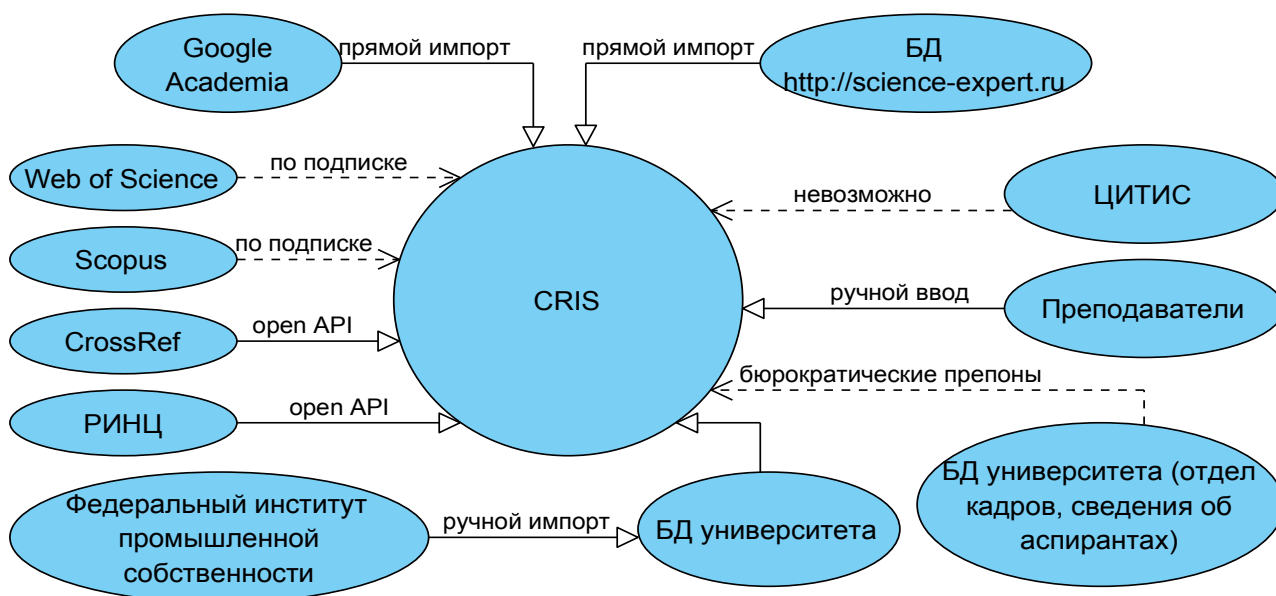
Google Academia

прямой импорт

прямой импорт

БД http://science-expert.ru

Web of Science

по подписке

невозможно

ЦИТИС

Scopus

по подписке

CRIS

ручной ввод

Преподаватели

CrossRef

open API

бюрократические препоны

РИНЦ

open API

БД университета (отдел кадров, сведения об аспирантах)

Федеральный институт промышленной собственности

ручной импорт

БД университета